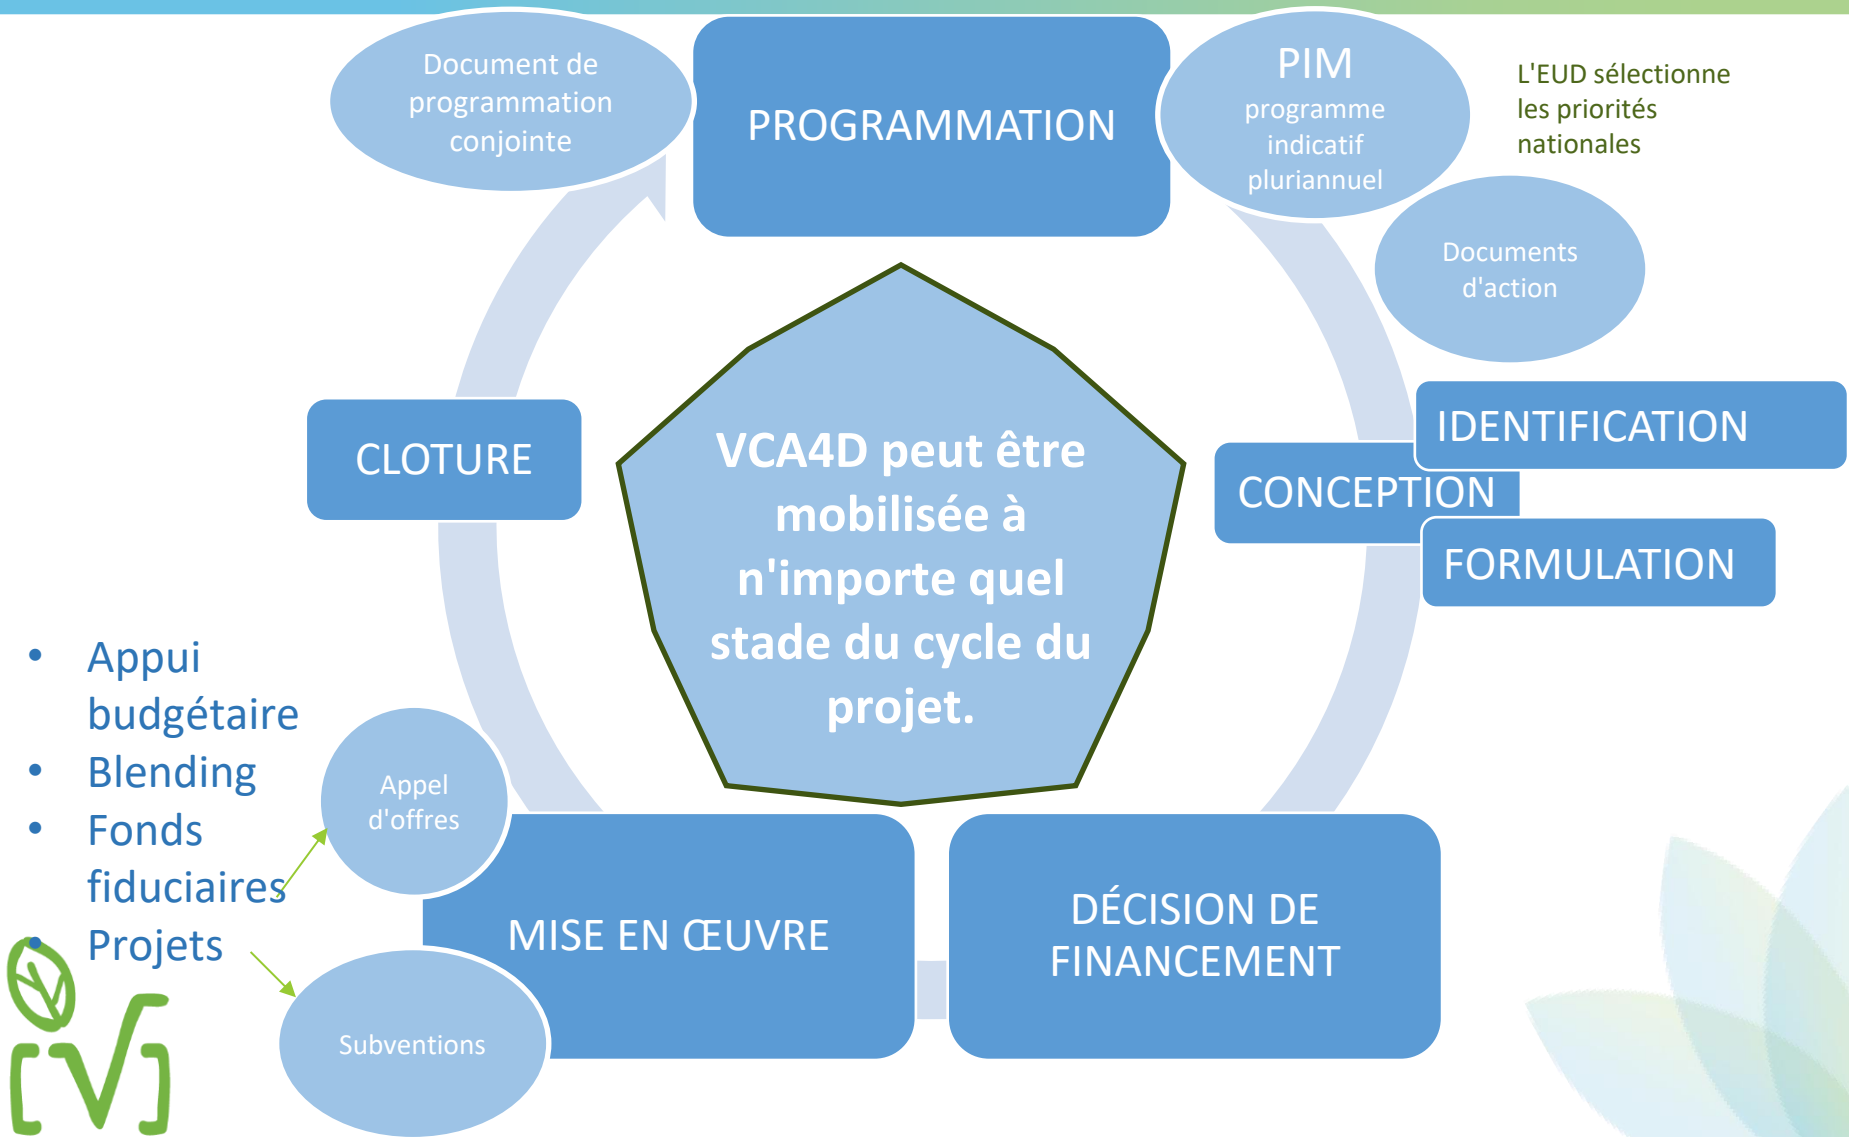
Document de programmation conjointe

PROGRAMMATION

PIM
programme indicatif pluriannuel

L'EUD sélectionne les priorités nationales

Documents d'action

IDENTIFICATION

CONCEPTION

FORMULATION

CLOTURE

VCA4D peut être mobilisée à n'importe quel stade du cycle du projet.

- Appui budgétaire
- Blending
- Fonds fiduciaires
- Projets

Appel d'offres

MISE EN ŒUVRE

DÉCISION DE FINANCEMENT

Subventions